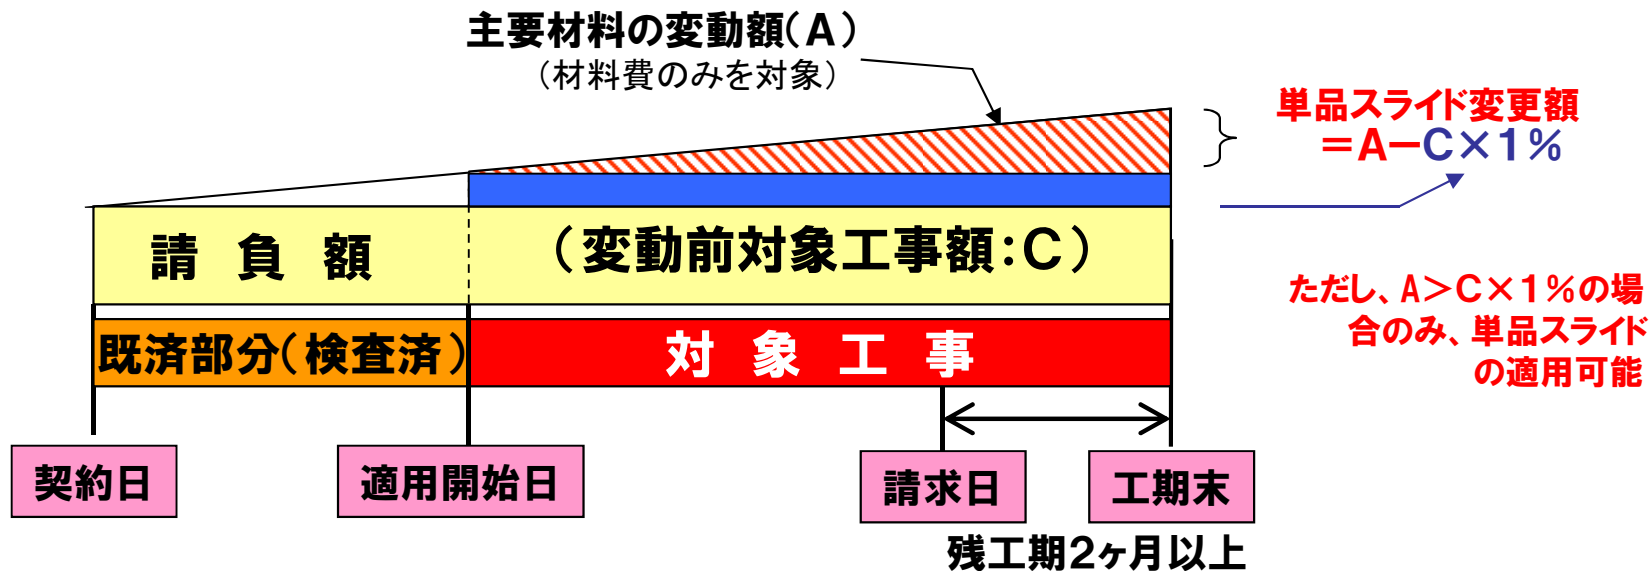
主要材料の変動額(A)
(材料費のみを対象)

単品スライド変更額
＝A−C×1％

請　負　額

(変動前対象工事額:C)

ただし、A＞C×1％の場合のみ、単品スライドの適用可能

既済部分(検査済)

対　象　工　事

契約日

適用開始日

請求日

工期末

残工期2ヶ月以上